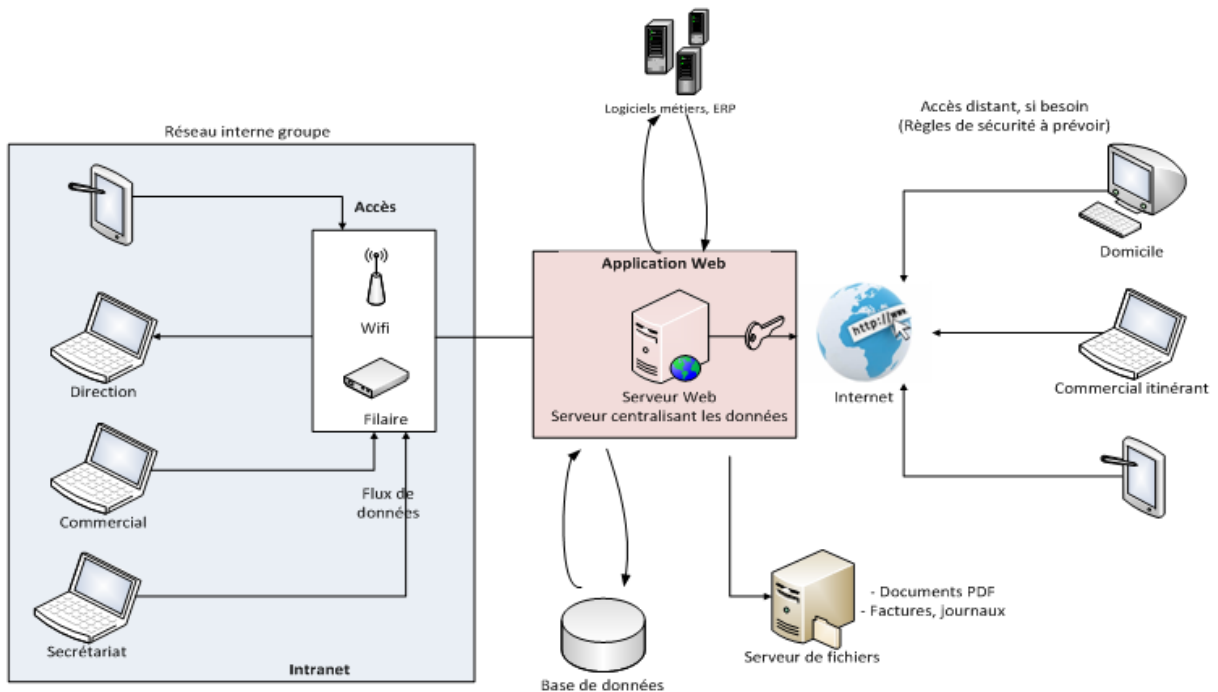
Logiciels métiers, ERP

Réseau interne groupe

Accès

Wifi

Filaire

Direction

Commercial

Flux de données

Secrétariat

Intranet

Application Web

Serveur Web
Serveur centralisant les données

Base de données

Serveur de fichiers

- Documents PDF
- Factures, journaux

Accès distant, si besoin
(Règles de sécurité à prévoir)

Domicile

http://www

Internet

Commercial itinérant